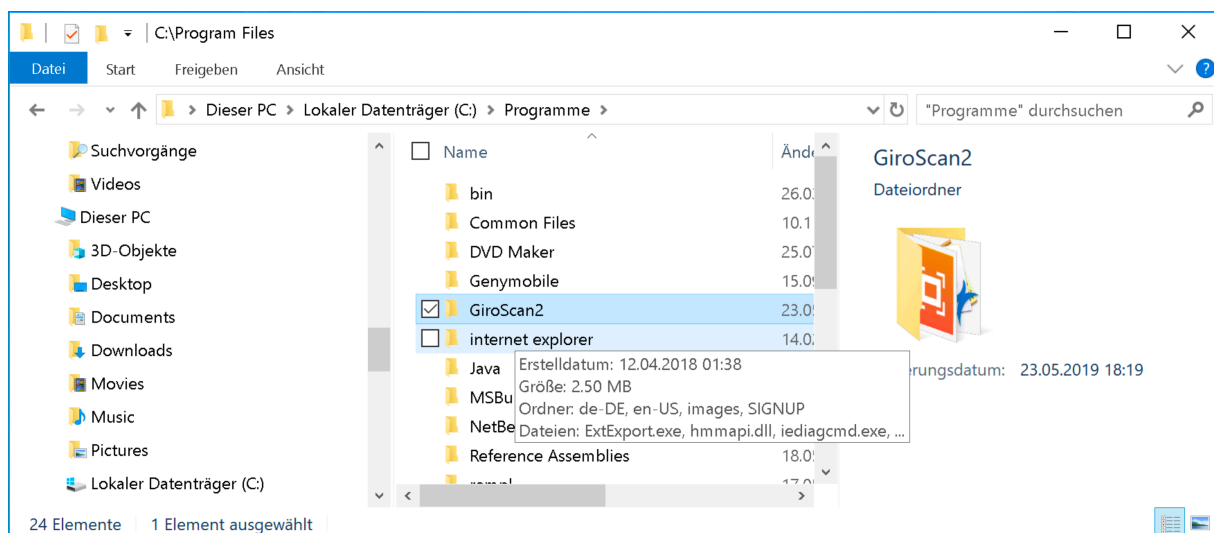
C:\Program Files

Datei | Start | Freigeben | Ansicht

Dieser PC > Lokaler Datenträger (C:) > Programme >

"Programme" durchsuchen

Suchvorgänge
Videos
Dieser PC
3D-Objekte
Desktop
Documents
Downloads
Movies
Music
Pictures
Lokaler Datenträger (C:)

| Name | Ände |
|---|---|
| bin | 26.0 |
| Common Files | 10.1 |
| DVD Maker | 25.0 |
| Genymobile | 15.0 |
| GiroScan2 | 23.0 |
| internet explorer | 14.0 |
| Java | |
| MSBu | |
| NetBe | |
| Reference Assemblies | 18.0 |
| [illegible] | 17.0 |

Erstelldatum: 12.04.2018 01:38
Größe: 2.50 MB
Ordner: de-DE, en-US, images, SIGNUP
Dateien: ExtExport.exe, hmmapi.dll, iediagcmd.exe, ...

GiroScan2
Dateiordner

erungsdatum: 23.05.2019 18:19

24 Elemente | 1 Element ausgewählt